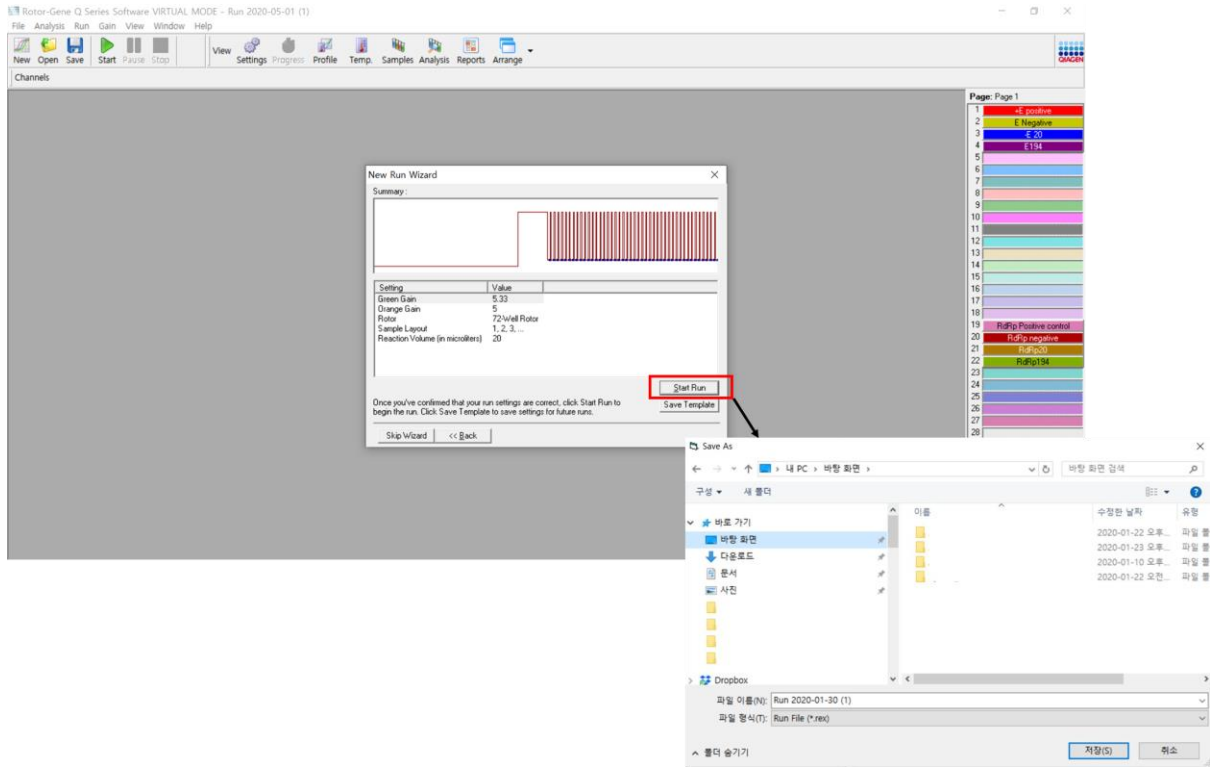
Rotor-Gene Q Series Software VIRTUAL MODE - Run 2020-05-01 (1)
File Analysis Run Gain View Window Help
New Open Save Start Pause Stop View Settings Progress Profile Temp. Samples Analysis Reports Arrange
QIAGEN
Channels

Page: Page 1
1 +E positive
2 E Negative
3 E 20
4 E194
5
6
7
8
9
10
11
12
13
14
15
16
17
18
19 RdRp Positive control
20 RdRp negative
21 RdRp20
22 RdRp194
23
24
25
26
27
28

New Run Wizard
Summary :

| Setting | Value |
|---|---|
| Green Gain | 5.33 |
| Orange Gain | 5 |
| Rotor | 72-Well Rotor |
| Sample Layout | 1, 2, 3, ... |
| Reaction Volume (in microliters) | 20 |

Start Run
Once you've confirmed that your run settings are correct, click Start Run to begin the run. Click Save Template to save settings for future runs.
Save Template
Skip Wizard << Back

Save As
내 PC > 바탕 화면 >
바탕 화면 검색
구성 ▾ 새 폴더
바로 가기
바탕 화면
다운로드
문서
사진
Dropbox
이름
수정한 날짜
유형
2020-01-22 오후...
파일 폴
2020-01-23 오후...
파일 폴
2020-01-10 오후...
파일 폴
2020-01-22 오전...
파일 폴
파일 이름(N): Run 2020-01-30 (1)
파일 형식(T): Run File (*.rex)
폴더 숨기기
저장(S) 취소